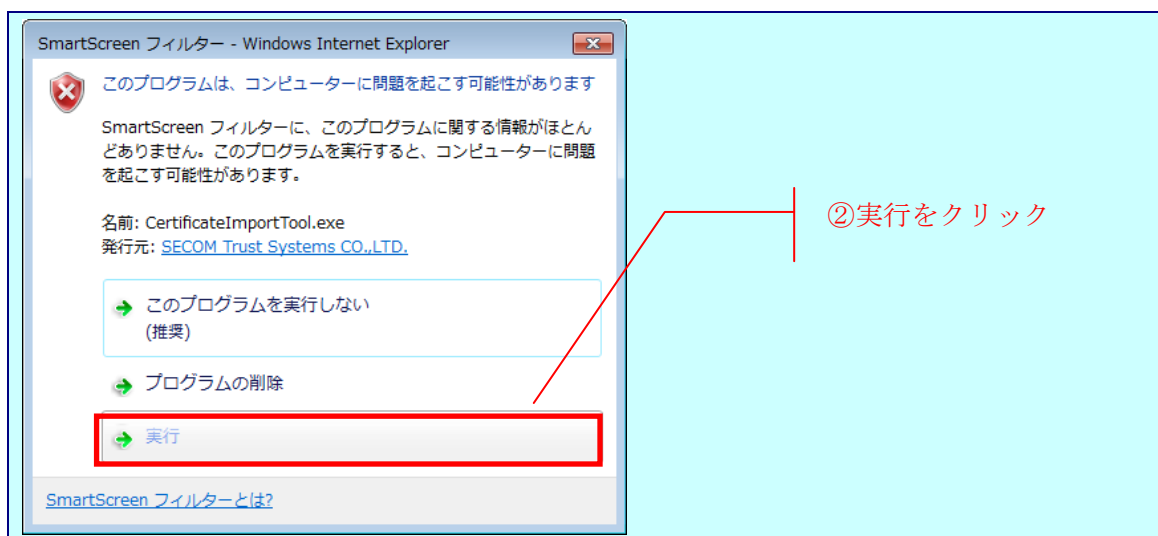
SmartScreen フィルター - Windows Internet Explorer

このプログラムは、コンピューターに問題を起こす可能性があります

SmartScreen フィルターに、このプログラムに関する情報がほとんどありません。このプログラムを実行すると、コンピューターに問題を起こす可能性があります。

名前: CertificateImportTool.exe
発行元: SECOM Trust Systems CO.,LTD.

このプログラムを実行しない
(推奨)

プログラムの削除

実行

SmartScreen フィルターとは?

②実行をクリック